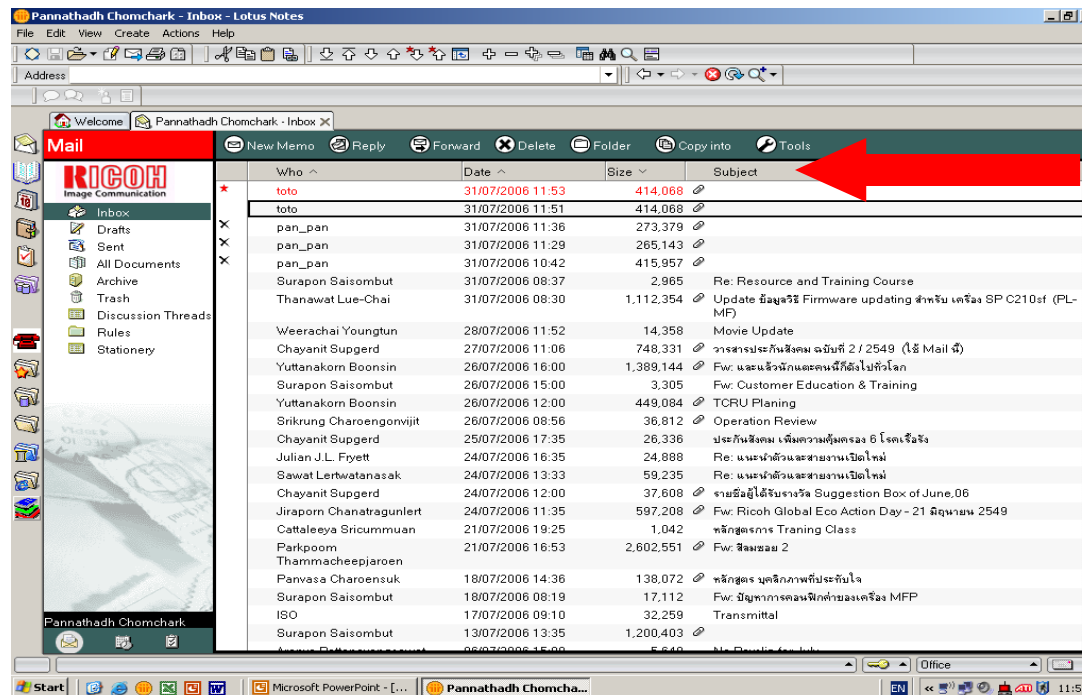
Pannathadh Chomchark - Inbox - Lotus Notes

File Edit View Create Actions Help

Address

Welcome | Pannathadh Chomchark - Inbox

Mail

New Memo | Reply | Forward | Delete | Folder | Copy into | Tools

RICOH
Image Communication

Inbox
Drafts
Sent
All Documents
Archive
Trash
Discussion Threads
Rules
Stationery

| Who | Date | Size | Subject |
|---|---|---|---|
| toto | 31/07/2006 11:53 | 414,068 | |
| toto | 31/07/2006 11:51 | 414,068 | |
| pan_pan | 31/07/2006 11:36 | 273,379 | |
| pan_pan | 31/07/2006 11:29 | 265,143 | |
| pan_pan | 31/07/2006 10:42 | 415,957 | |
| Surapon Saisombut | 31/07/2006 08:37 | 2,965 | Re: Resource and Training Course |
| Thanawat Lue-Chai | 31/07/2006 08:30 | 1,112,354 | Update ข้อมูลวิธี Firmware updating สำหรับ เครื่อง SP C210sf (PL-MF) |
| Weerachai Youngtun | 28/07/2006 11:52 | 14,358 | Movie Update |
| Chayanit Supgerd | 27/07/2006 11:06 | 748,331 | วารสารประกันสังคม ฉบับที่ 2 / 2549 (ใช้ Mail นี้) |
| Yuttanakorn Boonsin | 26/07/2006 16:00 | 1,389,144 | Fw: และแล้วนักแตะคนนี้ก็ดังไปทั่วโลก |
| Surapon Saisombut | 26/07/2006 15:00 | 3,305 | Fw: Customer Education & Training |
| Yuttanakorn Boonsin | 26/07/2006 12:00 | 449,084 | TCRU Planing |
| Srikrung Charoengonvijit | 26/07/2006 08:56 | 36,812 | Operation Review |
| Chayanit Supgerd | 25/07/2006 17:35 | 26,336 | ประกันสังคม เพิ่มความคุ้มครอง 6 โรคเรื้อรัง |
| Julian J.L. Fryett | 24/07/2006 16:35 | 24,888 | Re: แนะนำตัวและสายงานเปิดใหม่ |
| Sawat Lertwatanasak | 24/07/2006 13:33 | 59,235 | Re: แนะนำตัวและสายงานเปิดใหม่ |
| Chayanit Supgerd | 24/07/2006 12:00 | 37,608 | รายชื่อผู้ได้รับรางวัล Suggestion Box of June,06 |
| Jiraporn Chanatragunlert | 24/07/2006 11:35 | 597,208 | Fw: Ricoh Global Eco Action Day - 21 มิถุนายน 2549 |
| Cattaleeya Sricummuan | 21/07/2006 19:25 | 1,042 | หลักสูตรการ Traning Class |
| Parkpoom Thammacheepjaroen | 21/07/2006 16:53 | 2,602,551 | Fw: สีลมซอย 2 |
| Panvasa Charoensuk | 18/07/2006 14:36 | 138,072 | หลักสูตร บุคลิกภาพที่ประทับใจ |
| Surapon Saisombut | 18/07/2006 08:19 | 17,112 | Fw: ปัญหาการคอนฟิกค่าของเครื่อง MFP |
| ISO | 17/07/2006 09:10 | 32,259 | Transmittal |
| Surapon Saisombut | 13/07/2006 13:35 | 1,200,403 | |

Pannathadh Chomchark

Office

Start | Microsoft PowerPoint - [... | Pannathadh Chomcha... | EN | 11:5